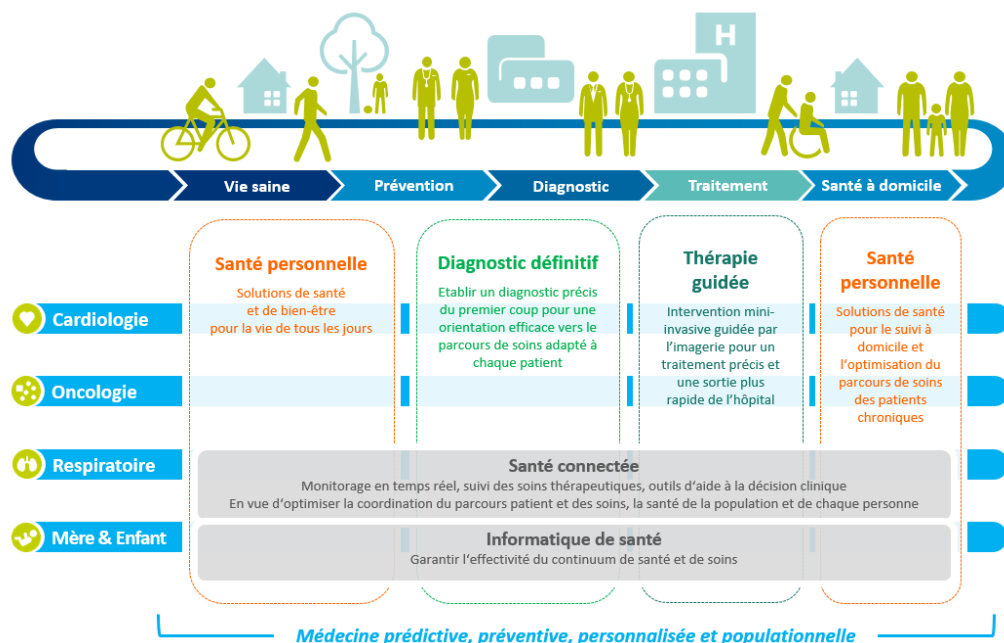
H

Vie saine

Prévention

Diagnostic

Traitement

Santé à domicile

Cardiologie

Oncologie

Respiratoire

Mère & Enfant

Santé personnelle

Solutions de santé et de bien-être pour la vie de tous les jours

Diagnostic définitif

Etablir un diagnostic précis du premier coup pour une orientation efficace vers le parcours de soins adapté à chaque patient

Thérapie guidée

Intervention mini-invasive guidée par l'imagerie pour un traitement précis et une sortie plus rapide de l'hôpital

Santé personnelle

Solutions de santé pour le suivi à domicile et l'optimisation du parcours de soins des patients chroniques

Santé connectée

Monitorage en temps réel, suivi des soins thérapeutiques, outils d'aide à la décision clinique
En vue d'optimiser la coordination du parcours patient et des soins, la santé de la population et de chaque personne

Informatique de santé

Garantir l'effectivité du continuum de santé et de soins

Médecine prédictive, préventive, personnalisée et populationnelle